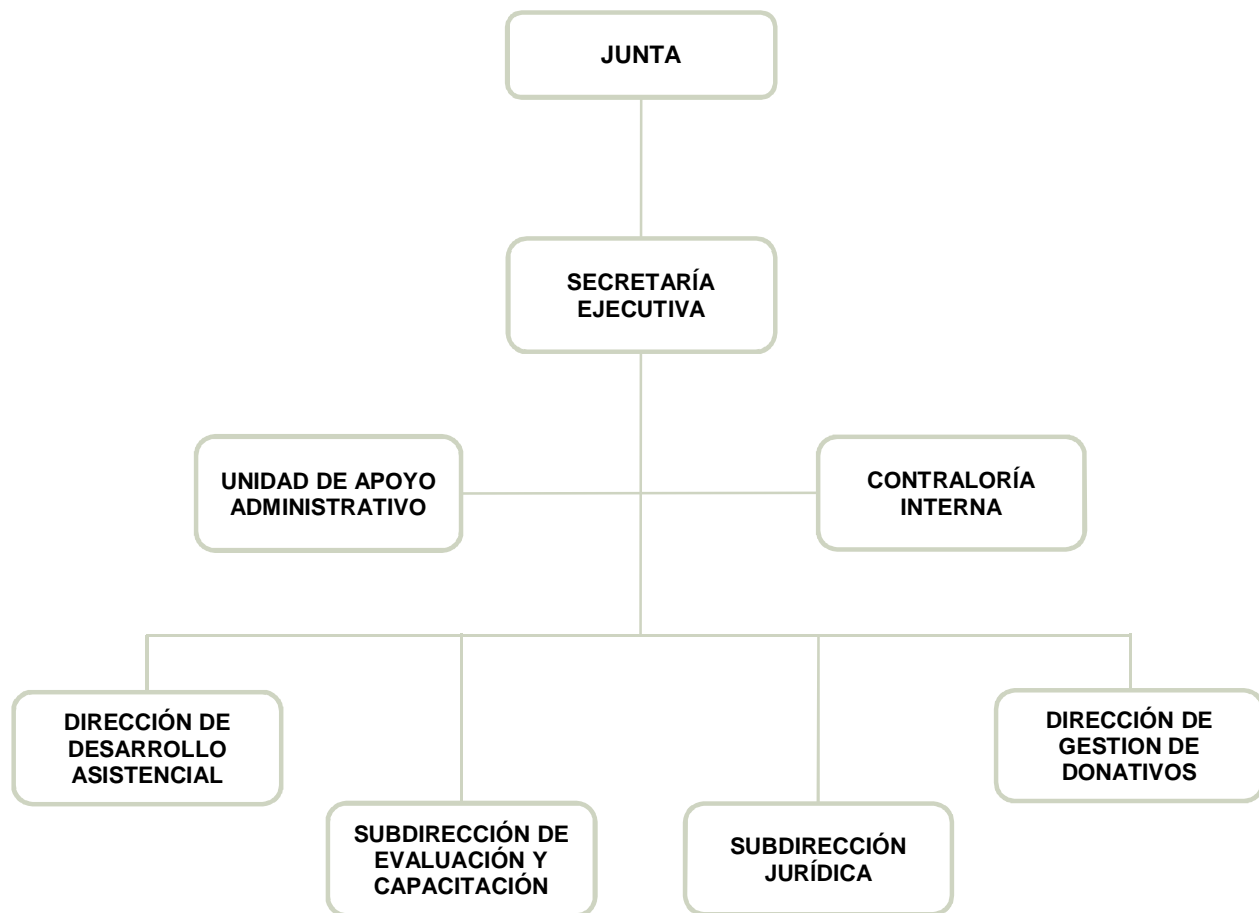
JUNTA

SECRETARÍA EJECUTIVA

UNIDAD DE APOYO ADMINISTRATIVO

CONTRALORÍA INTERNA

DIRECCIÓN DE DESARROLLO ASISTENCIAL

SUBDIRECCIÓN DE EVALUACIÓN Y CAPACITACIÓN

SUBDIRECCIÓN JURÍDICA

DIRECCIÓN DE GESTION DE DONATIVOS